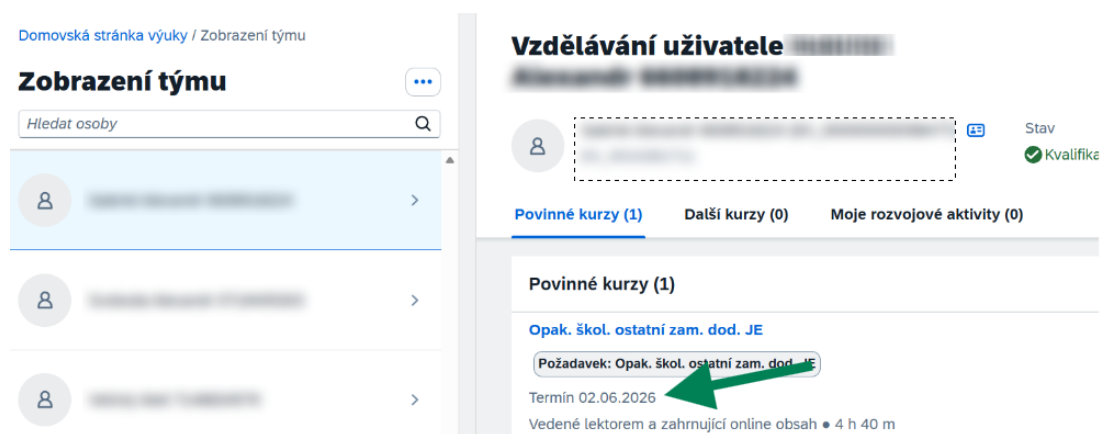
Domovská stránka výuky / Zobrazení týmu

Zobrazení týmu

...

Hledat osoby

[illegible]

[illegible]

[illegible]

Vzdělávání uživatele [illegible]
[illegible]

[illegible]
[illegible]

Stav
Kvalifika

Povinné kurzy (1) Další kurzy (0) Moje rozvojové aktivity (0)

Povinné kurzy (1)

Opak. škol. ostatní zam. dod. JE

Požadavek: Opak. škol. ostatní zam. dod. JE

Termín 02.06.2026

Vedené lektorem a zahrnující online obsah • 4 h 40 m